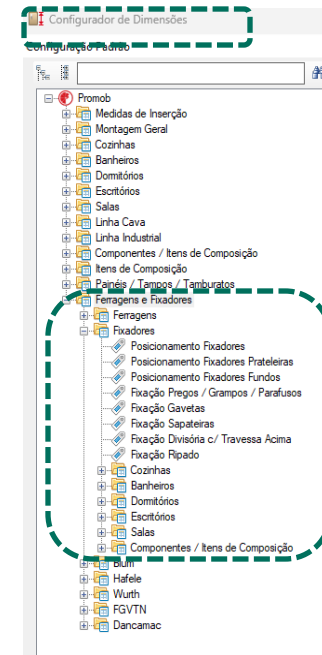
Configurador de Dimensões
Configuração Padrão

Promob
Medidas de Inserção
Montagem Geral
Cozinhas
Banheiros
Dormitórios
Escritórios
Salas
Linha Cava
Linha Industrial
Componentes / Itens de Composição
Itens de Composição
Painéis / Tampos / Tamburatos
Ferragens e Fixadores
Ferragens
Fixadores
Posicionamento Fixadores
Posicionamento Fixadores Prateleiras
Posicionamento Fixadores Fundos
Fixação Pregos / Grampos / Parafusos
Fixação Gavetas
Fixação Sapateiras
Fixação Divisória c/ Travessa Acima
Fixação Ripado
Cozinhas
Banheiros
Dormitórios
Escritórios
Salas
Componentes / Itens de Composição
Blum
Hafele
Wurth
FGVTN
Dancamac